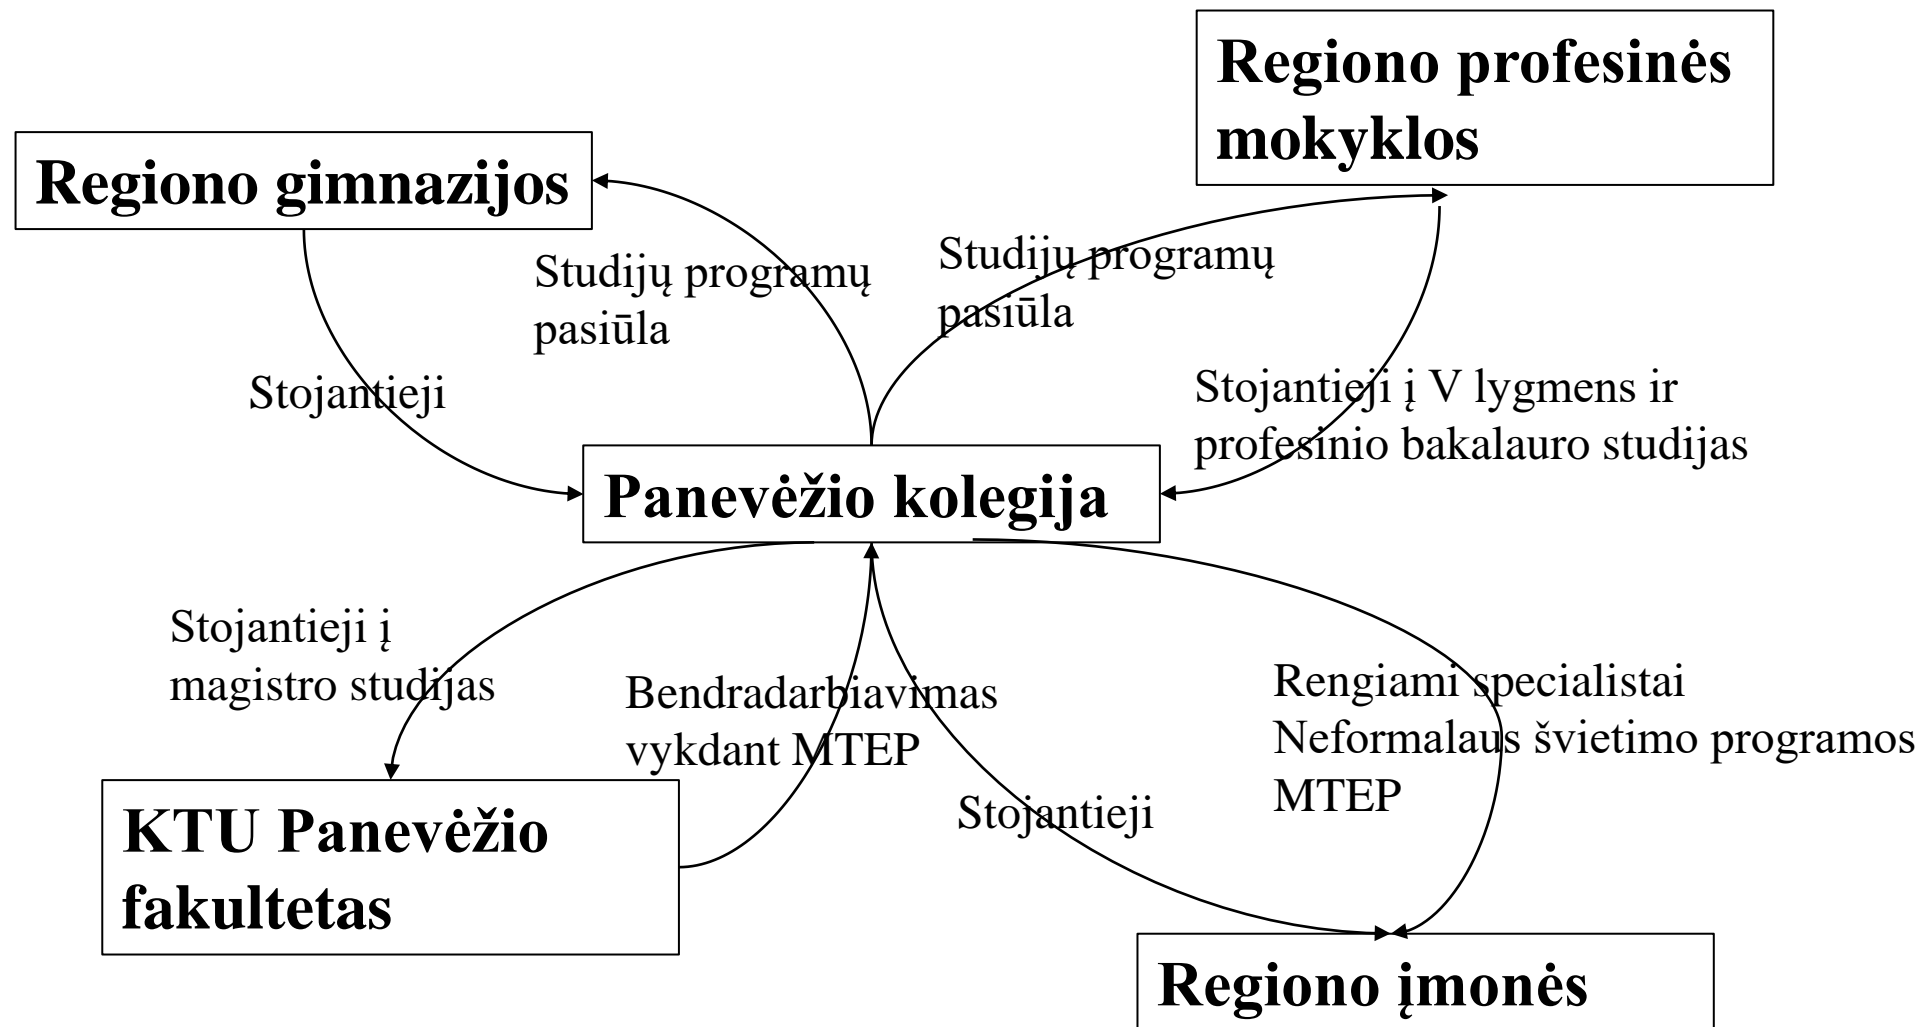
Regiono profesinės mokyklos

Regiono gimnazijos

Studijų programų pasiūla

Studijų programų pasiūla

Stojantieji

Stojantieji į V lygmens ir profesinio bakalauro studijas

Panevėžio kolegija

Stojantieji į magistro studijas

Bendradarbiavimas vykdant MTEP

Rengiami specialistai
Neformalaus švietimo programos
MTEP

Stojantieji

KTU Panevėžio fakultetas

Regiono įmonės